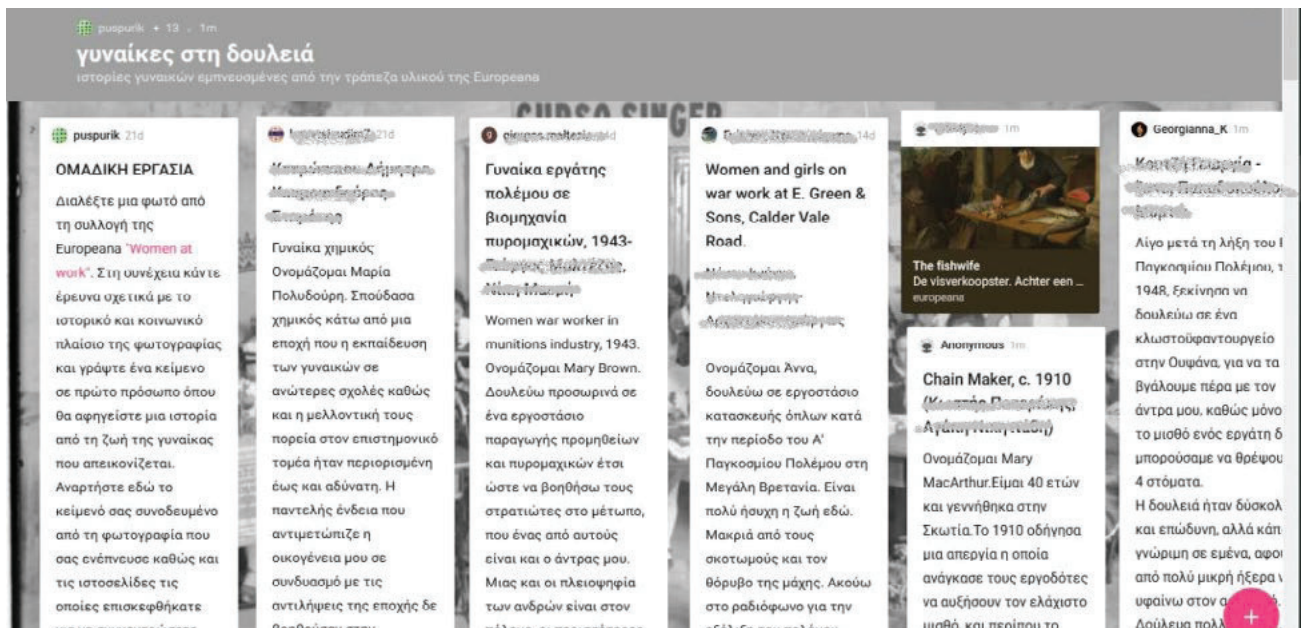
puspurik • 13 • 1m
γυναίκες στη δουλειά
ιστορίες γυναικών εμπνευσμένες από την τράπεζα υλικού της Europeana

puspurik 21d
ΟΜΑΔΙΚΗ ΕΡΓΑΣΙΑ
Διαλέξτε μια φωτό από τη συλλογή της Europeana "Women at work". Στη συνέχεια κάντε έρευνα σχετικά με το ιστορικό και κοινωνικό πλαίσιο της φωτογραφίας και γράψτε ένα κείμενο σε πρώτο πρόσωπο όπου θα αφηγείστε μια ιστορία από τη ζωή της γυναίκας που απεικονίζεται. Αναρτήστε εδώ το κείμενό σας συνοδευμένο από τη φωτογραφία που σας ενέπνευσε καθώς και τις ιστοσελίδες τις οποίες επισκεφθήκατε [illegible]

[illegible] 21d
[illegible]
Γυναίκα χημικός
Ονομάζομαι Μαρία Πολυδούρη. Σπούδασα χημικός κάτω από μια εποχή που η εκπαίδευση των γυναικών σε ανώτερες σχολές καθώς και η μελλοντική τους πορεία στον επιστημονικό τομέα ήταν περιορισμένη έως και αδύνατη. Η παντελής ένδεια που αντιμετώπιζε η οικογένεια μου σε συνδυασμό με τις αντιλήψεις της εποχής δε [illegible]

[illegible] 1d
Γυναίκα εργάτης πολέμου σε βιομηχανία πυρομαχικών, 1943-
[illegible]
Women war worker in munitions industry, 1943. Ονομάζομαι Mary Brown. Δουλεύω προσωρινά σε ένα εργοστάσιο παραγωγής προμηθειών και πυρομαχικών έτσι ώστε να βοηθήσω τους στρατιώτες στο μέτωπο, που ένας από αυτούς είναι και ο άντρας μου. Μιας και οι πλειοψηφία των ανδρών είναι στον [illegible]

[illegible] 14d
Women and girls on war work at E. Green & Sons, Calder Vale Road.
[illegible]
Ονομάζομαι Άννα, δουλεύω σε εργοστάσιο κατασκευής όπλων κατά την περίοδο του Α' Παγκοσμίου Πολέμου στη Μεγάλη Βρετανία. Είναι πολύ ήσυχη η ζωή εδώ. Μακριά από τους σκοτωμούς και τον θόρυβο της μάχης. Ακούω στο ραδιόφωνο για την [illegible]

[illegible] 1m
The fishwife
De visverkoopster. Achter een ...
europeana

Anonymous 1m
Chain Maker, c. 1910
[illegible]
Ονομάζομαι Mary MacArthur.Είμαι 40 ετών και γεννήθηκα στην Σκωτία.Το 1910 οδήγησα μια απεργία η οποία ανάγκασε τους εργοδότες να αυξήσουν τον ελάχιστο μισθό, και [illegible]

Georgianna_K 1m
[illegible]
Λίγο μετά τη λήξη του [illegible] Παγκοσμίου Πολέμου, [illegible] 1948, ξεκίνησα να δουλεύω σε ένα κλωστοϋφαντουργείο στην Ουφάνα, για να τα βγάλουμε πέρα με τον άντρα μου, καθώς μόνο το μισθό ενός εργάτη δ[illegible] μπορούσαμε να θρέψου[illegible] 4 στόματα.
Η δουλειά ήταν δύσκολ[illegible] και επώδυνη, αλλά κάπ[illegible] γνώριμη σε εμένα, αφο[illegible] από πολύ μικρή ήξερα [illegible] υφαίνω στον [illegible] Δούλευα πολ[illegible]
+